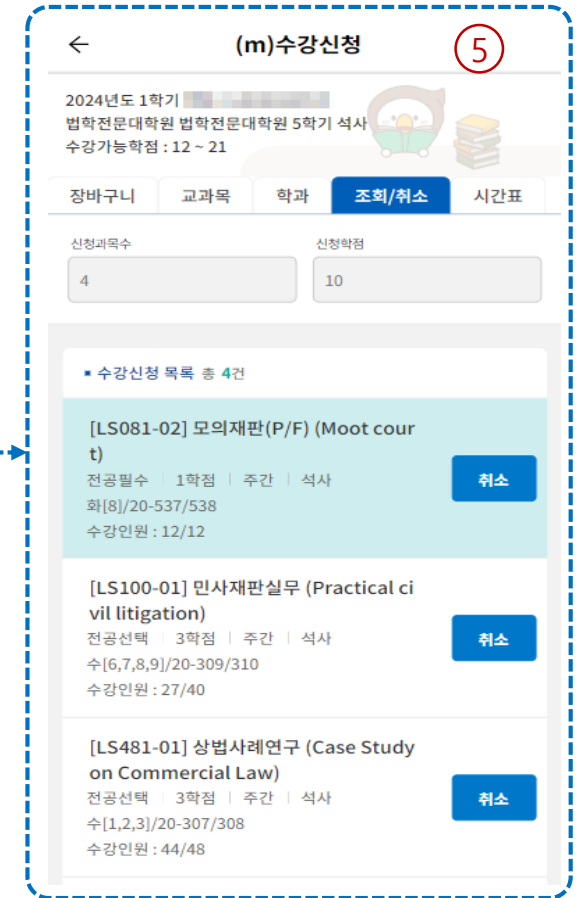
←
(m)수강신청
⑤

2024년도 1학기 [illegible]
법학전문대학원 법학전문대학원 5학기 석사
수강가능학점 : 12 ~ 21

장바구니
교과목
학과
조회/취소
시간표

신청과목수
4
신청학점
10

▪ 수강신청 목록 총 4건

[LS081-02] 모의재판(P/F) (Moot court)
전공필수 | 1학점 | 주간 | 석사
화[8]/20-537/538
수강인원 : 12/12
취소

[LS100-01] 민사재판실무 (Practical civil litigation)
전공선택 | 3학점 | 주간 | 석사
수[6,7,8,9]/20-309/310
수강인원 : 27/40
취소

[LS481-01] 상법사례연구 (Case Study on Commercial Law)
전공선택 | 3학점 | 주간 | 석사
수[1,2,3]/20-307/308
수강인원 : 44/48
취소